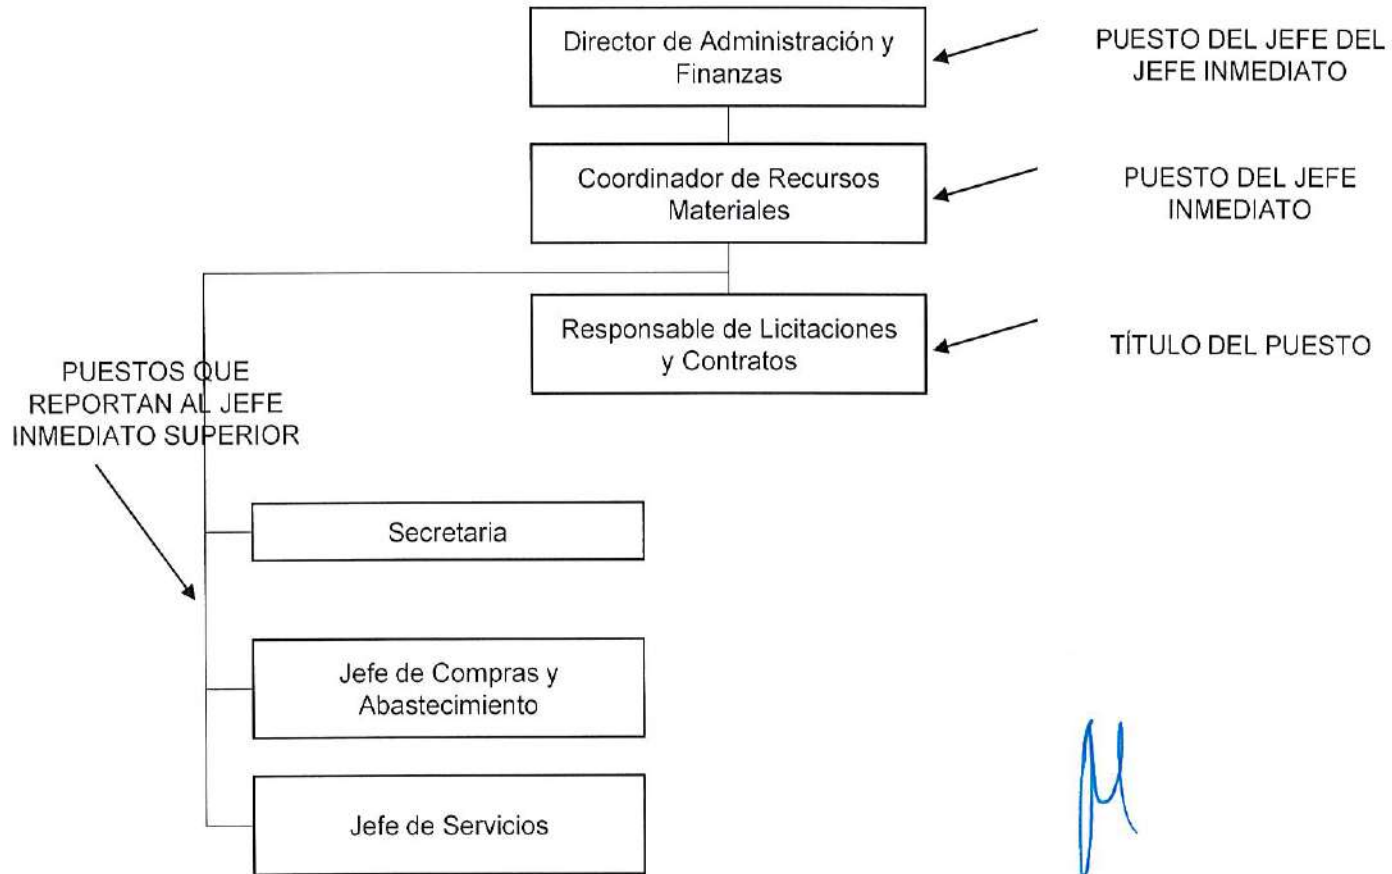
Director de Administración y Finanzas

PUESTO DEL JEFE DEL JEFE INMEDIATO

Coordinador de Recursos Materiales

PUESTO DEL JEFE INMEDIATO

Responsable de Licitaciones y Contratos

TÍTULO DEL PUESTO

PUESTOS QUE REPORTAN AL JEFE INMEDIATO SUPERIOR

Secretaria

Jefe de Compras y Abastecimiento

Jefe de Servicios